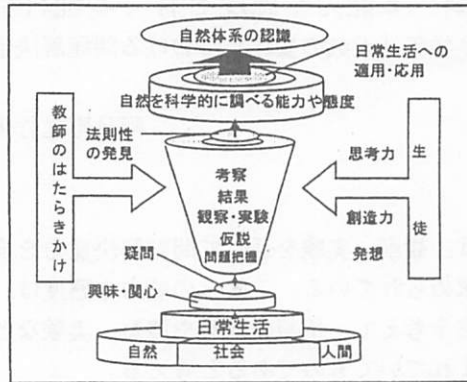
自然体系の認識

日常生活への適用・応用

自然を科学的に調べる能力や態度

教師のはたらきかけ

法則性の発見

考察

結果

観察・実験

仮説

問題把握

疑問

興味・関心

思考力

創造力

発想

生徒

日常生活

自然

社会

人間